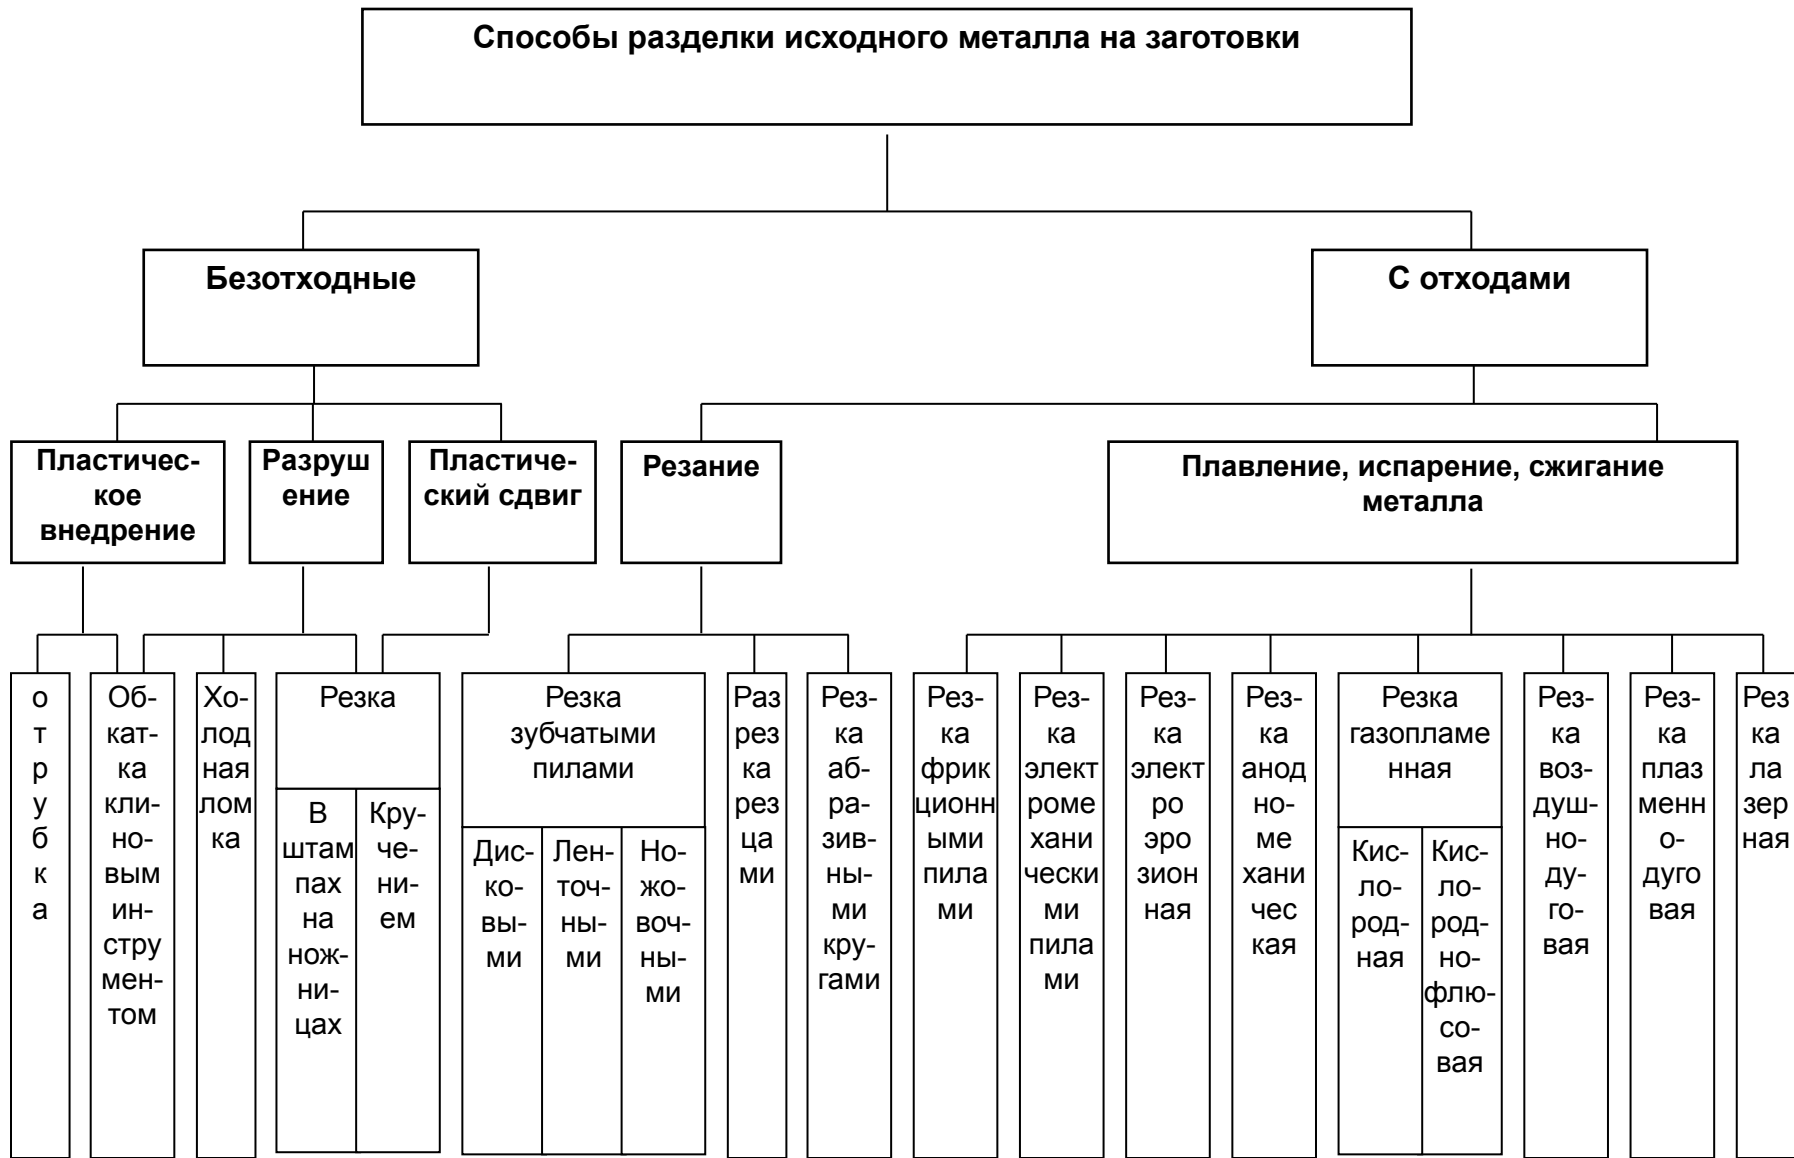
Способы разделки исходного металла на заготовки

Безотходные

С отходами

Пластическое внедрение

Разрушение

Пластический сдвиг

Резание

Плавление, испарение, сжигание металла

отрубка

Обкатка клиновым инструментом

Холодная ломка

Резка

В штампах на ножницах

Кручением

Резка зубчатыми пилами

Дисковыми

Ленточными

Ножовочными

Разрезка резцами

Резка абразивными кругами

Резка фрикционными пилами

Резка электромеханическими пилами

Резка электроэрозионная

Резка анодномеханическая

Резка газопламенная

Кислородная

Кислородно-флюсовая

Резка воздушно-дуговая

Резка плазменно-дуговая

Резка лазерная